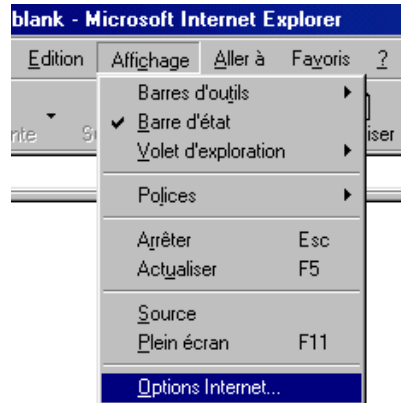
blank - Microsoft Internet Explorer

Edition Affichage Aller à Favoris ?

nte S iser

Barres d'outils
Barre d'état
Volet d'exploration

Polices

Arrêter Esc
Actualiser F5

Source
Plein écran F11

Options Internet...